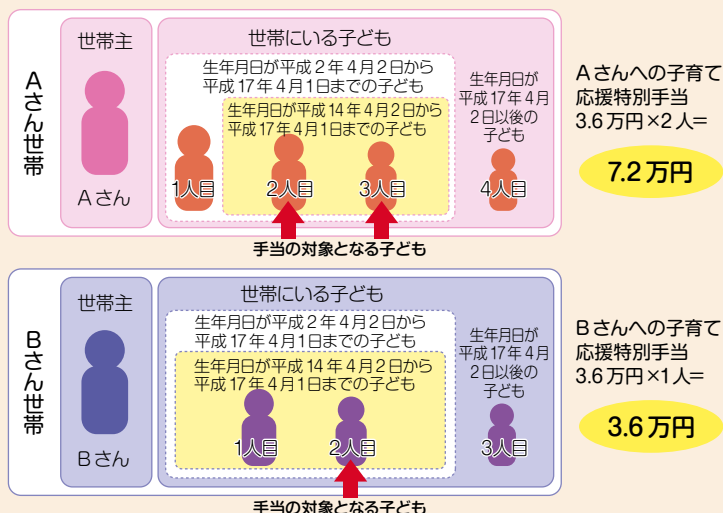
Aさん世帯

世帯主

Aさん

世帯にいる子ども

生年月日が平成２年４月２日から平成17年４月1日までの子ども

生年月日が平成14年４月２日から平成17年４月1日までの子ども

1人目

2人目

3人目

生年月日が平成17年４月2日以後の子ども

4人目

手当の対象となる子ども

Aさんへの子育て応援特別手当3.6万円×2人=

7.2万円

Bさん世帯

世帯主

Bさん

世帯にいる子ども

生年月日が平成２年４月２日から平成17年４月1日までの子ども

生年月日が平成14年４月２日から平成17年４月1日までの子ども

1人目

2人目

生年月日が平成17年４月2日以後の子ども

3人目

手当の対象となる子ども

Bさんへの子育て応援特別手当3.6万円×1人=

3.6万円